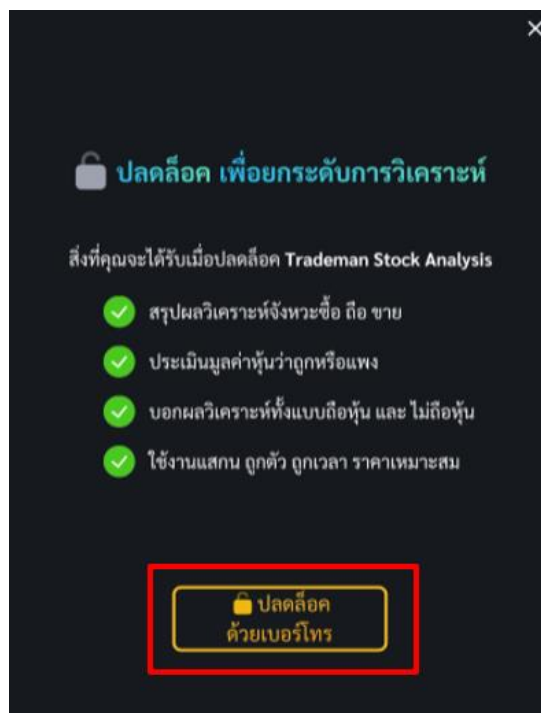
×

ปลดล็อค เพื่อยกระดับการวิเคราะห์

สิ่งที่คุณจะได้รับเมื่อปลดล็อค Trademan Stock Analysis

สรุปผลวิเคราะห์จังหวะซื้อ ถือ ขาย

ประเมินมูลค่าหุ้นว่าถูกหรือแพง

บอกผลวิเคราะห์ทั้งแบบถือหุ้น และ ไม่ถือหุ้น

ใช้งานแสกน ถูกตัว ถูกเวลา ราคาเหมาะสม

ปลดล็อค ด้วยเบอร์โทร